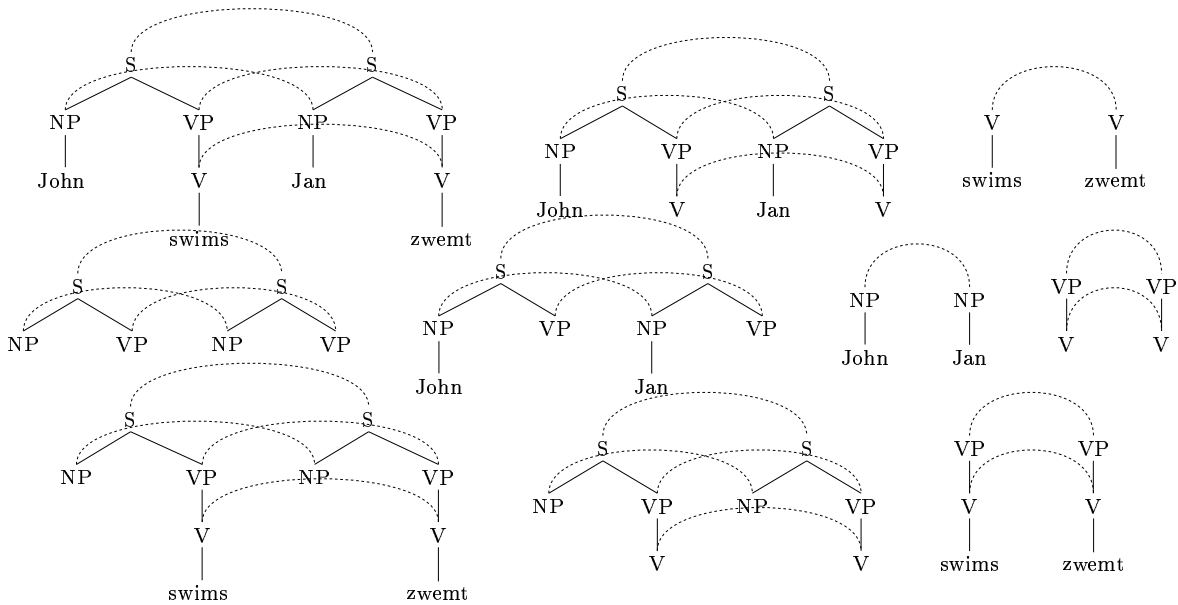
S S
NP VP NP VP
John V Jan V
swims zwemt

S S
NP VP NP VP

S S
NP VP NP VP
V V
swims zwemt

S S
NP VP NP VP
John V Jan V

S S
NP VP NP VP
John Jan

S S
NP VP NP VP
V V

V V
swims zwemt

NP NP
John Jan

VP VP
V V

VP VP
V V
swims zwemt